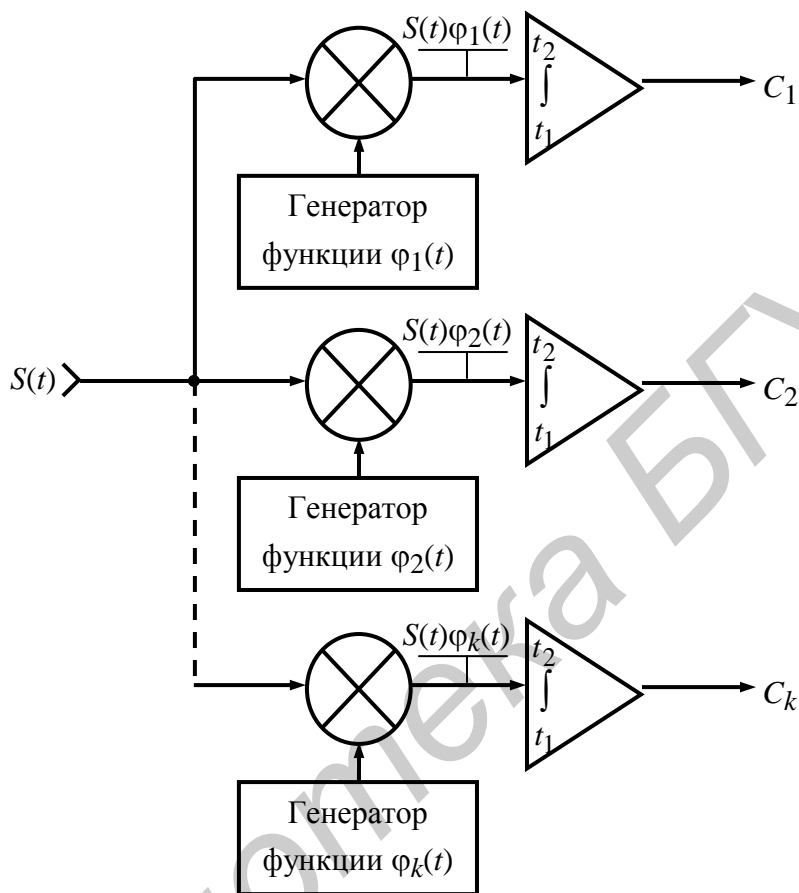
$S(t)\varphi_1(t)$

$\int_{t_1}^{t_2}$

$C_1$

Генератор функции $\varphi_1(t)$

$S(t)$

$S(t)\varphi_2(t)$

$\int_{t_1}^{t_2}$

$C_2$

Генератор функции $\varphi_2(t)$

$S(t)\varphi_k(t)$

$\int_{t_1}^{t_2}$

$C_k$

Генератор функции $\varphi_k(t)$

Библиотека БГУИР